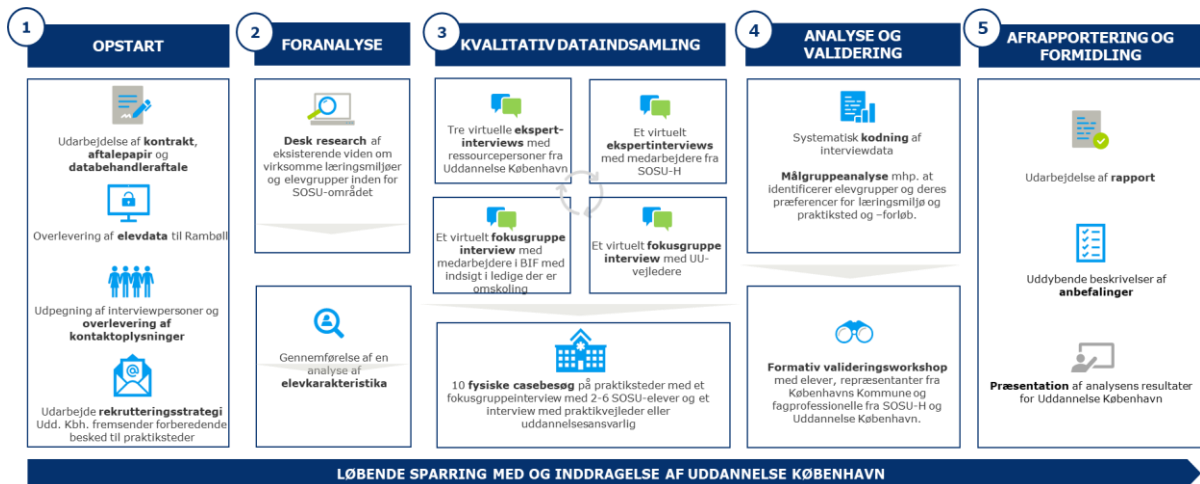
1
OPSTART

Udarbejdelse af kontrakt, aftalepapir og databehandleraftale

Overlevering af elevdata til Rambøll

Udpegning af interviewpersoner og overlevering af kontaktoplysninger

Udarbejde rekrutteringsstrategi Udd. Kbh. fremsender forberedende besked til praktiksteder

2
FORANALYSE

Desk research af eksisterende viden om virksomme læringsmiljøer og elevgrupper inden for SOSU-området

Gennemførelse af en analyse af elevkarakteristika

3
KVALITATIV DATAINDSAMLING

Tre virtuelle ekspert-interviews med ressourcepersoner fra Uddannelse København

Et virtuelt ekspertinterviews med medarbejdere fra SOSU-H

Et virtuelt fokusgruppe interview med medarbejdere i BIF med indsigt i ledige der er omskoling

Et virtuelt fokusgruppe interview med UU-vejledere

10 fysiske casebesøg på praktiksteder med et fokusgruppeinterview med 2-6 SOSU-elever og et interview med praktikvejleder eller uddannelsesansvarlig

4
ANALYSE OG VALIDERING

Systematisk kodning af interviewdata

Målgruppeanalyse mhp. at identificerer elevgrupper og deres præferencer for læringsmiljø og praktiksted og –forløb.

Formativ valideringsworkshop med elever, repræsentanter fra Københavns Kommune og fagprofessionelle fra SOSU-H og Uddannelse København.

5
AFRAPPORTERING OG FORMIDLING

Udarbejdelse af rapport

Uddybende beskrivelser af anbefalinger

Præsentation af analysens resultater for Uddannelse København

LØBENDE SPARRING MED OG INDDRAGELSE AF UDDANNELSE KØBENHAVN